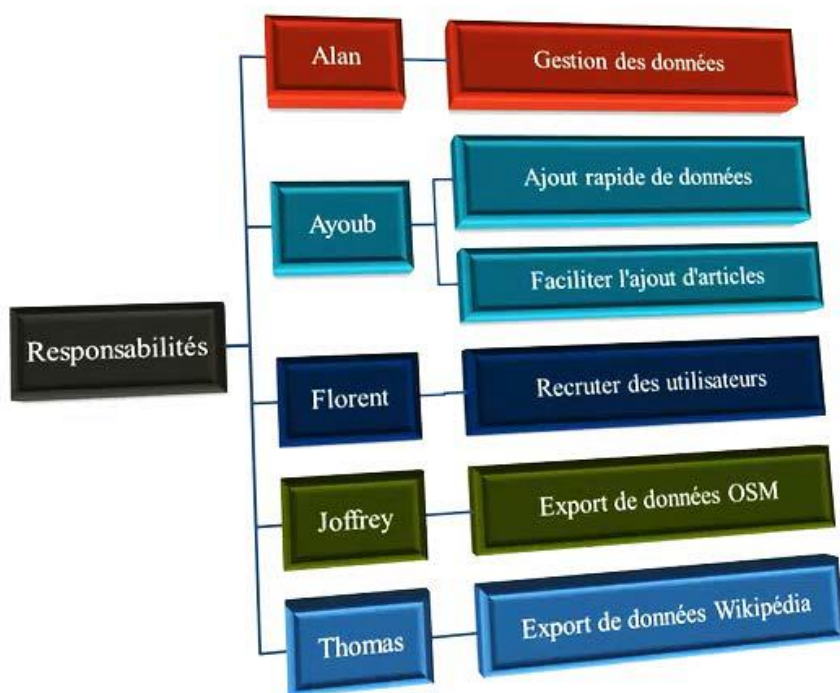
Responsabilités

Alan

Gestion des données

Ayoub

Ajout rapide de données

Faciliter l'ajout d'articles

Florent

Recruter des utilisateurs

Joffrey

Export de données OSM

Thomas

Export de données Wikipédia